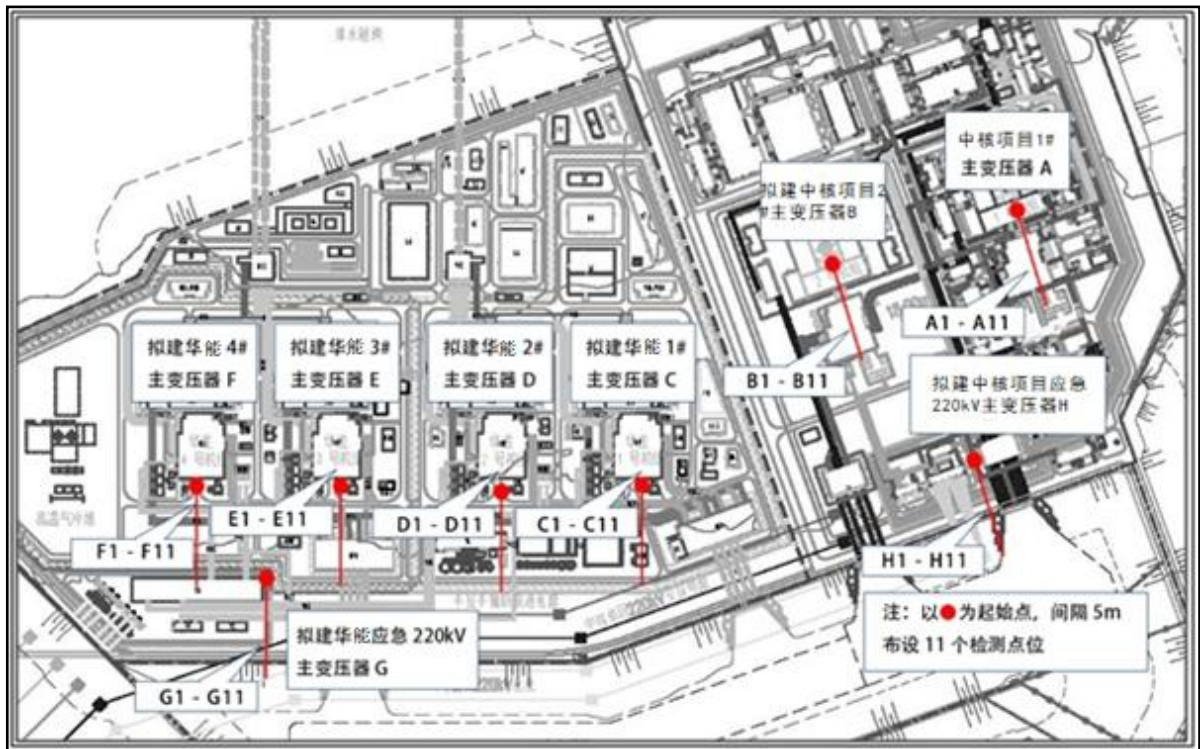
中核项目1#
主变压器 A

拟建中核项目2#主变压器B

A1 - A11

拟建华能 4#
主变压器 F

拟建华能 3#
主变压器 E

拟建华能 2#
主变压器 D

拟建华能 1#
主变压器 C

B1 - B11

拟建中核项目应急
220kV主变压器H

E1 - E11

D1 - D11

C1 - C11

F1 - F11

H1 - H11

注：以●为起始点，间隔 5m
布设 11 个检测点位

拟建华能应急 220kV
主变压器 G

G1 - G11